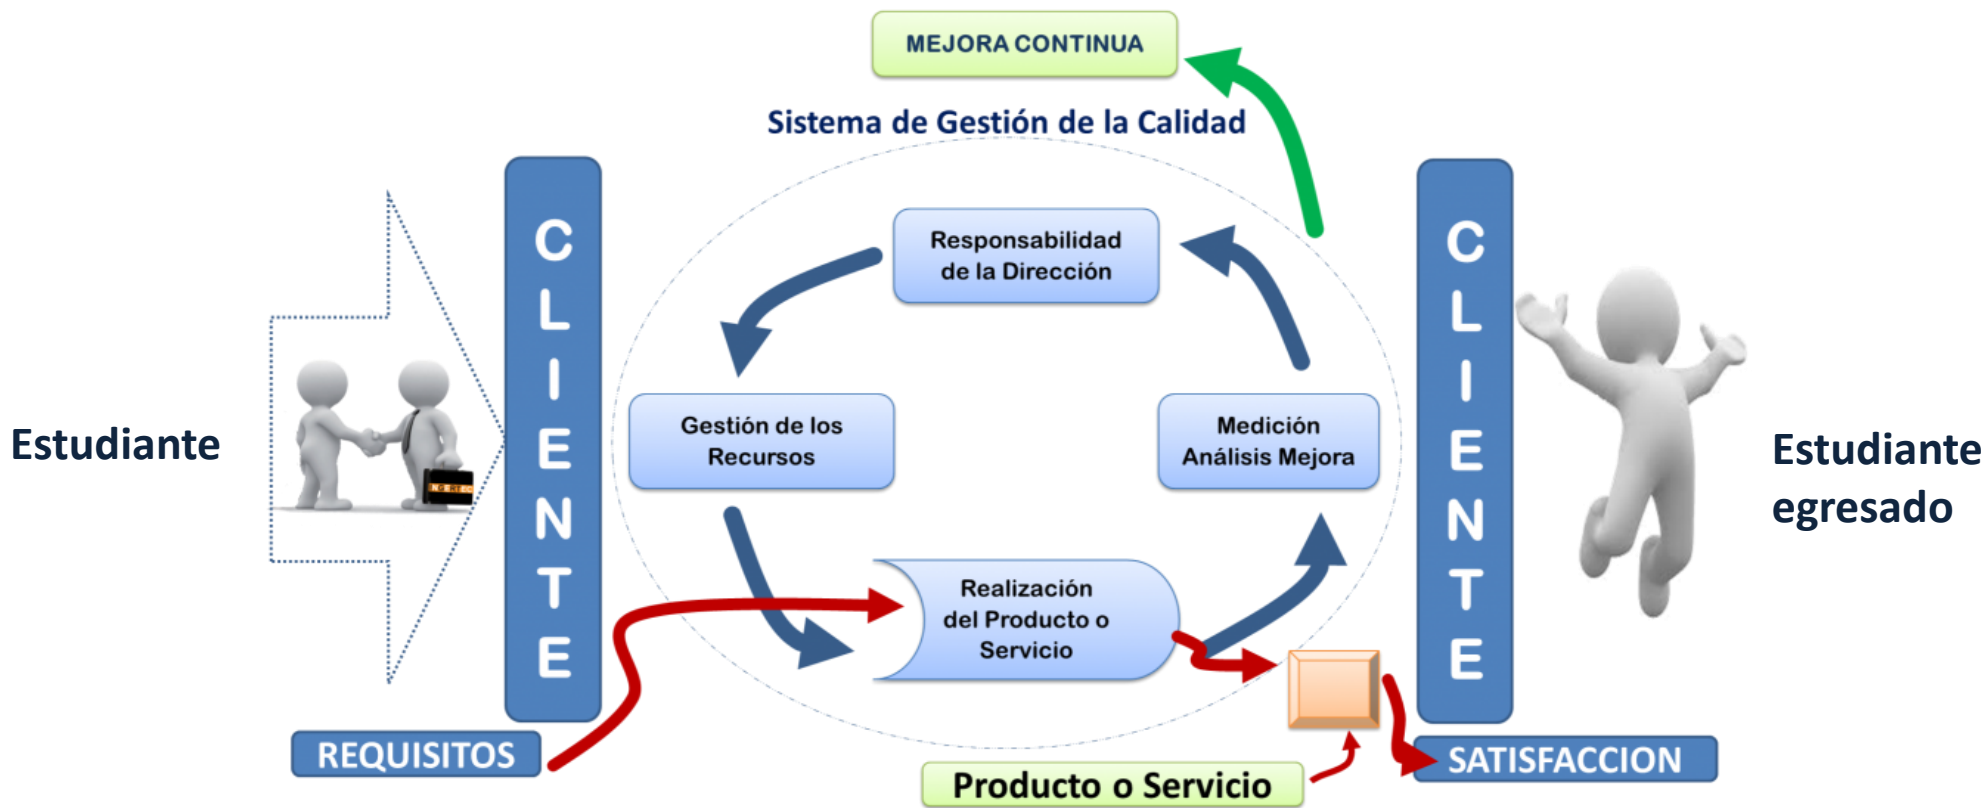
MEJORA CONTINUA

Sistema de Gestión de la Calidad

Estudiante

CLIENTE

Responsabilidad de la Dirección

Gestión de los Recursos

Medición Análisis Mejora

Realización del Producto o Servicio

CLIENTE

Estudiante egresado

REQUISITOS

Producto o Servicio

SATISFACCION